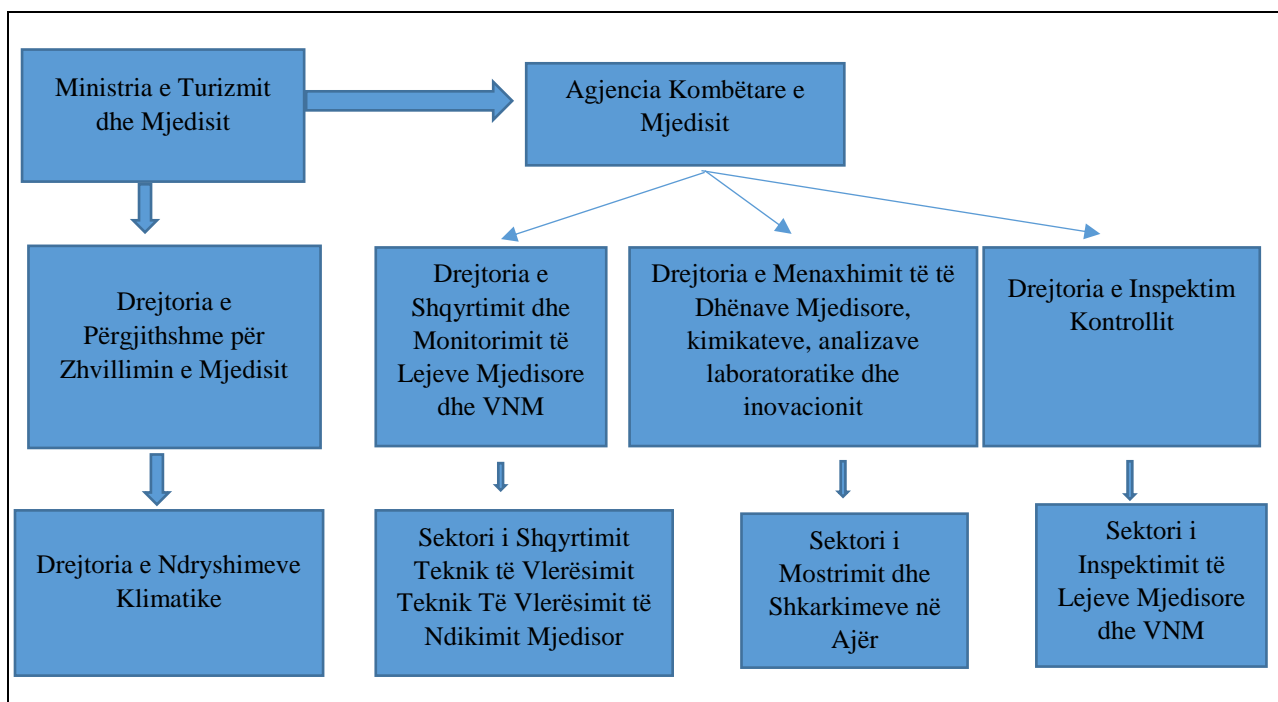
Ministria e Turizmit dhe Mjedisit

Agjencia Kombëtare e Mjedisit

Drejtoria e Përgjithshme për Zhvillimin e Mjedisit

Drejtoria e Shqyrtimit dhe Monitorimit të Lejeve Mjedisore dhe VNM

Drejtoria e Menaxhimit të të Dhënave Mjedisore, kimikateve, analizave laboratoratike dhe inovacionit

Drejtoria e Inspektim Kontrollit

Drejtoria e Ndryshimeve Klimatike

Sektori i Shqyrtimit Teknik të Vlerësimit Teknik Të Vlerësimit të Ndikimit Mjedisor

Sektori i Mostrimit dhe Shkarkimeve në Ajër

Sektori i Inspektimit të Lejeve Mjedisore dhe VNM